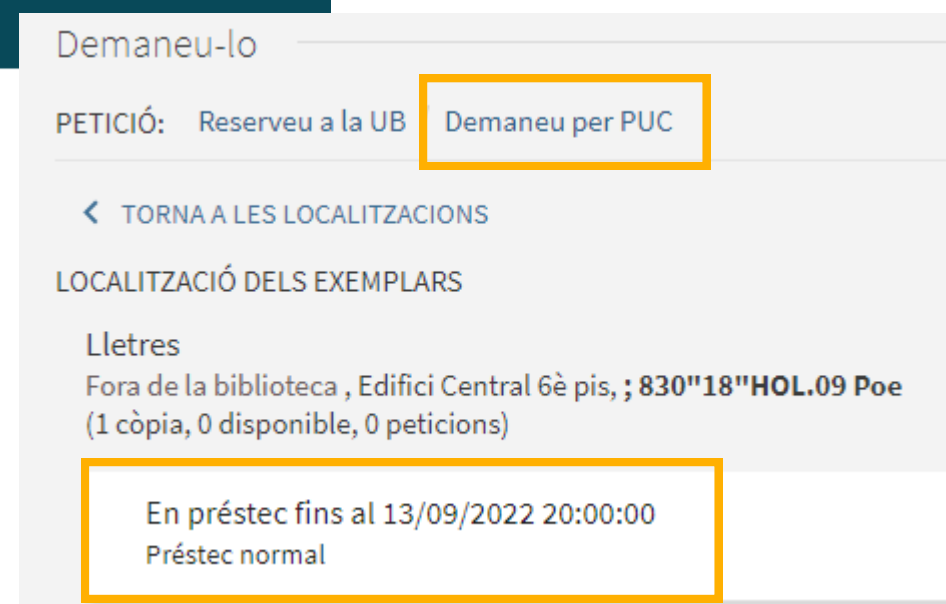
Demaneu-lo

PETICIÓ: Reserveu a la UB Demaneu per PUC

TORNA A LES LOCALITZACIONS

LOCALITZACIÓ DELS EXEMPLARS

Lletres

Fora de la biblioteca , Edifici Central 6è pis, **; 830"18"HOL.09 Poe**

(1 còpia, 0 disponible, 0 peticions)

En préstec fins al 13/09/2022 20:00:00

Préstec normal